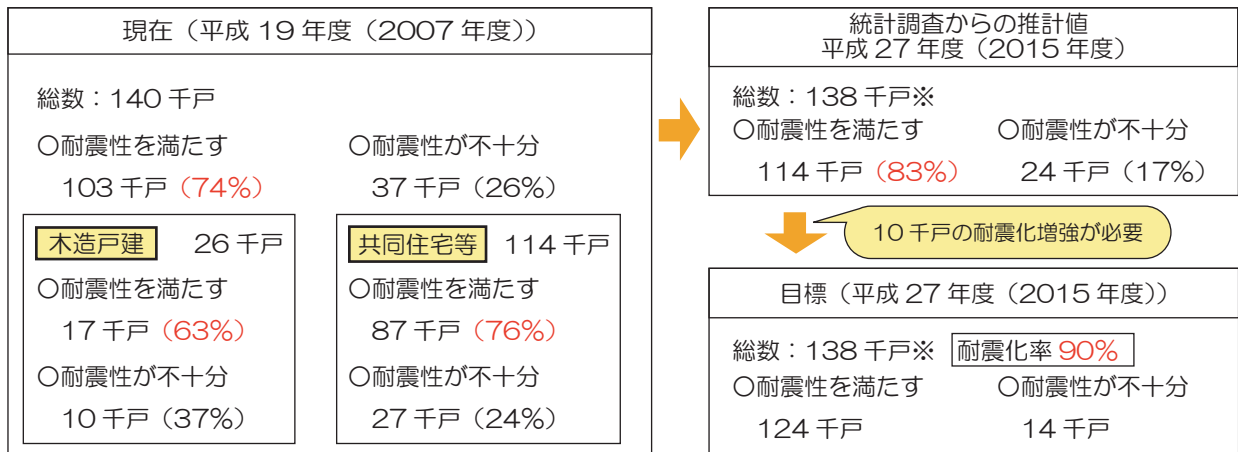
現在（平成 19 年度（2007 年度））

総数：140 千戸

○耐震性を満たす
103 千戸（74%）

○耐震性が不十分
37 千戸（26%）

木造戸建　26 千戸
○耐震性を満たす
17 千戸（63%）
○耐震性が不十分
10 千戸（37%）

共同住宅等　114 千戸
○耐震性を満たす
87 千戸（76%）
○耐震性が不十分
27 千戸（24%）

統計調査からの推計値
平成 27 年度（2015 年度）

総数：138 千戸※
○耐震性を満たす
114 千戸（83%）
○耐震性が不十分
24 千戸（17%）

10 千戸の耐震化増強が必要

目標（平成 27 年度（2015 年度））

総数：138 千戸※　耐震化率 90%
○耐震性を満たす
124 千戸
○耐震性が不十分
14 千戸